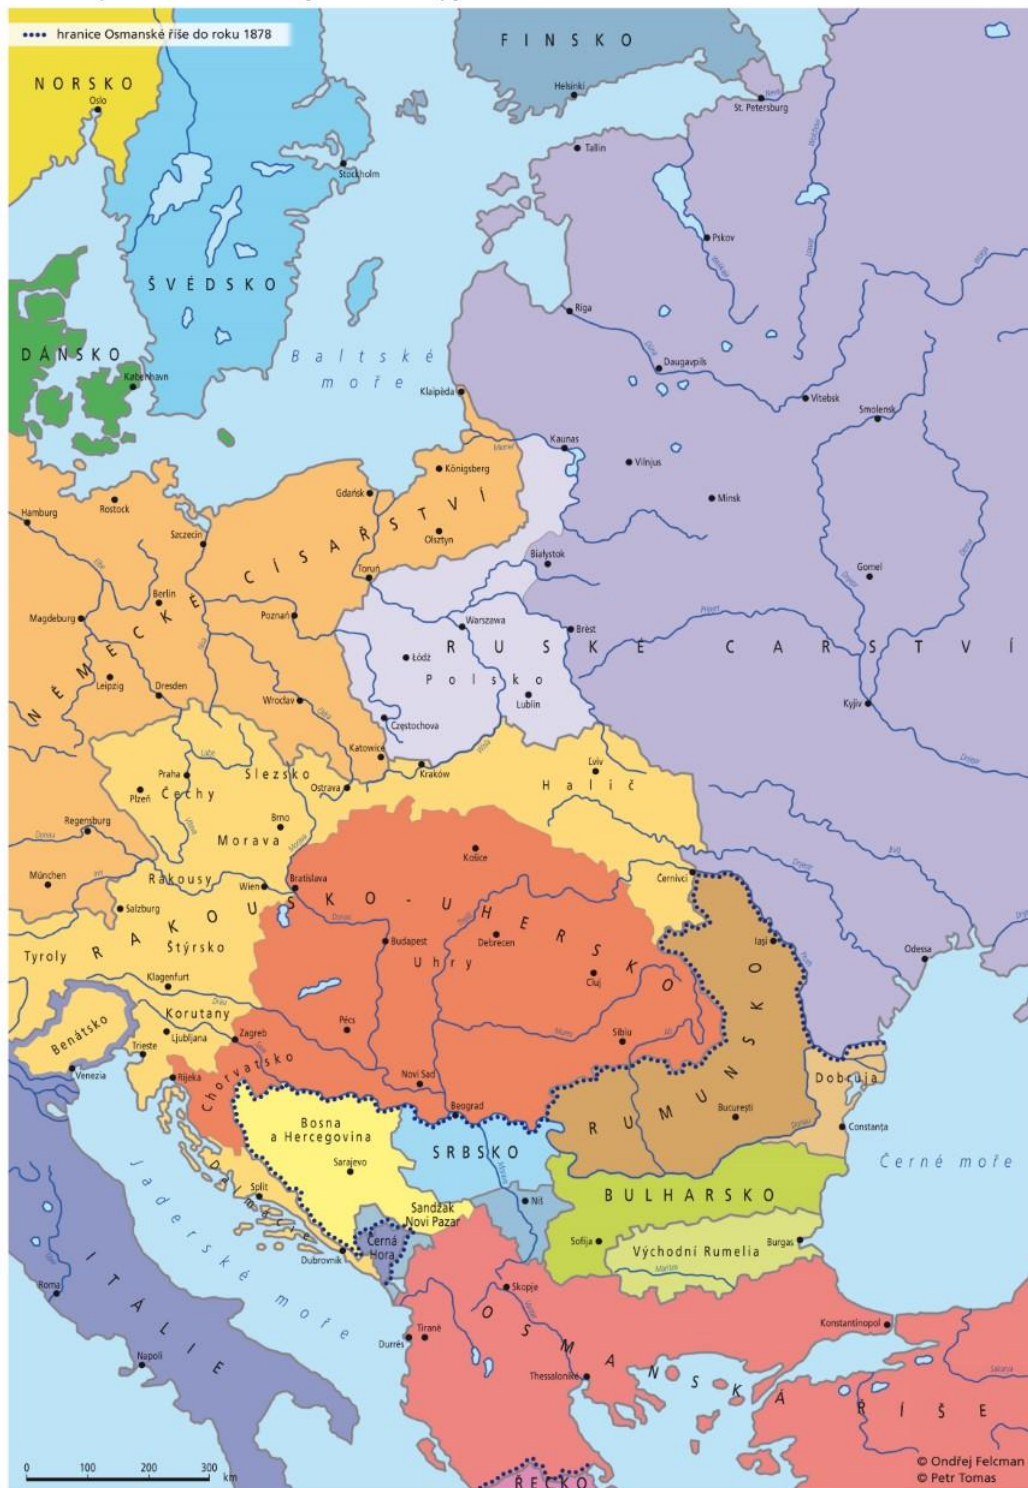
hranice Osmanské říše do roku 1878

FINSKO
NORSKO
Oslo
Helsinki
St. Petersburg
Stockholm
Tallin
Pskov
ŠVÉDSKO
Riga
DÁNSKO
Baltské moře
København
Daugavpils
Klaipėda
Vitebsk
Smolensk
Kaunas
Vilnius
Königsberg
Minsk
Gdańsk
Rostock
Hamburg
Szczecin
NĚMECKÉ CÍSAŘSTVÍ
Olsztyn
Białystok
Toruń
Gomel
Berlin
Magdeburg
Poznań
Warszawa
Brest
RUSKÉ CARSTVÍ
Łódź
Polsko
Lublin
Leipzig
Dresden
Wrocław
Kyjiv
Częstochowa
Katowice
Kraków
Lviv
Praha
Slezsko
Halič
Plzeň
Čechy
Ostrava
Regensburg
Brno
Morava
Košice
München
Rakousy
Bratislava
Černivci
Wien
Salzburg
RAKOUSKO-UHERSKO
Budapest
Debrecen
Tyroly
Štýrsko
Uhry
Iaşi
Odessa
Klagenfurt
Cluj
Korutany
Benátsko
Pécs
Zagreb
Ljubljana
Sibiu
RUMUNSKO
Trieste
Venezia
Chorvatsko
Rijeka
Novi Sad
Dobruja
Beograd
Bosna a Hercegovina
București
Constanța
SRBSKO
Sarajevo
Černé moře
Dalmácie
Split
Niš
BULHARSKO
Sandžak Novi Pazar
Černá Hora
Sofija
Burgas
Dubrovnik
Východní Rumelia
ITÁLIE
Jaderské moře
Roma
Skopje
Tiranë
Konstantinopol
Durrës
OSMANSKÁ ŘÍŠE
Napoli
Thessaloniki
ŘECKO
0 100 200 300 km
© Ondřej Felcman
© Petr Tomas